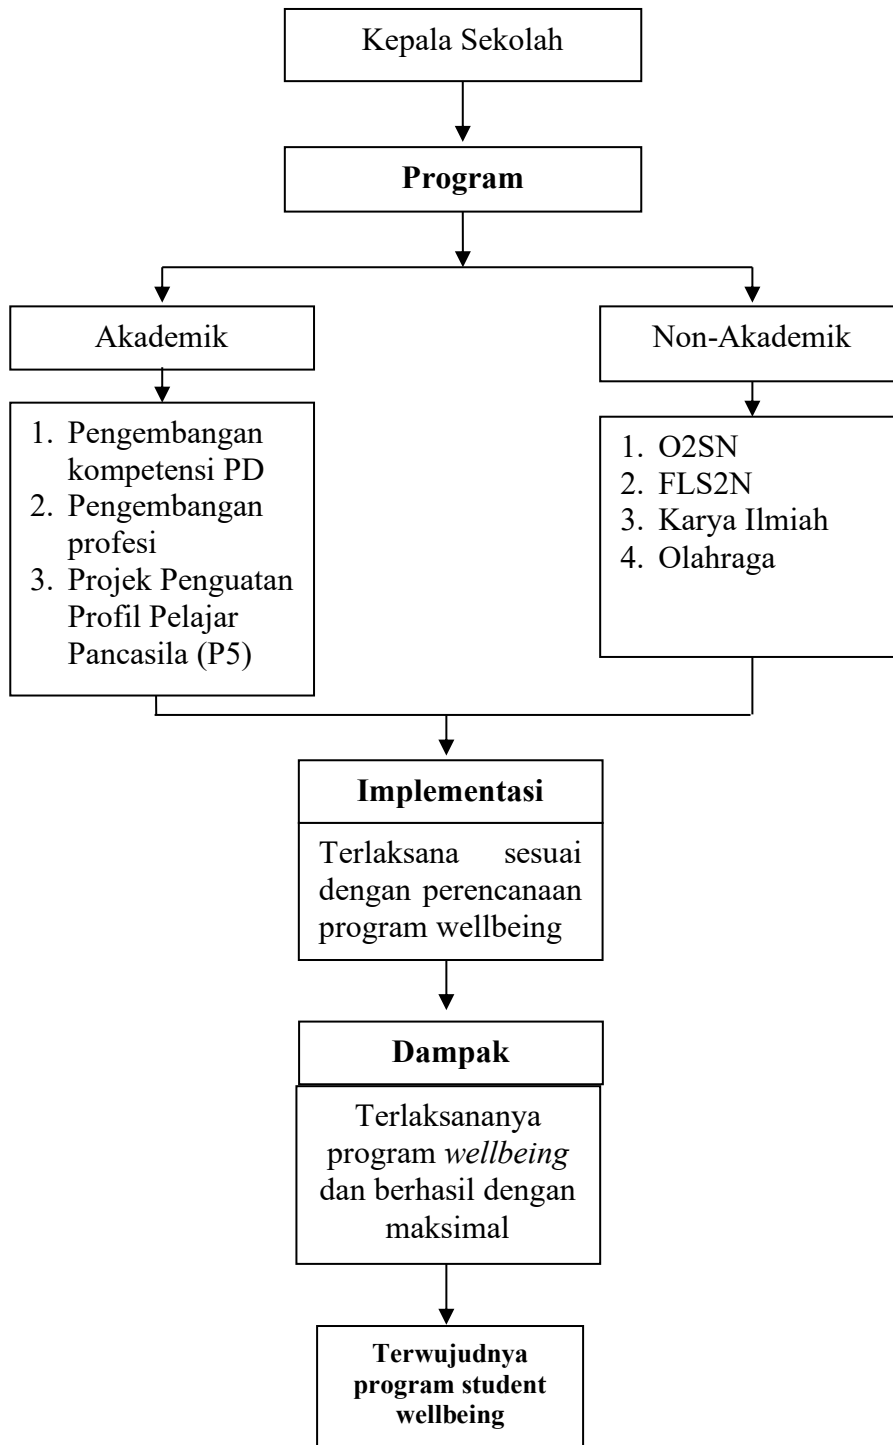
Kepala Sekolah

Program

Akademik

1. Pengembangan kompetensi PD
2. Pengembangan profesi
3. Projek Penguatan Profil Pelajar Pancasila (P5)

Non-Akademik

1. O2SN
2. FLS2N
3. Karya Ilmiah
4. Olahraga

Implementasi

Terlaksana sesuai dengan perencanaan program wellbeing

Dampak

Terlaksananya program *wellbeing* dan berhasil dengan maksimal

Terwujudnya program student wellbeing